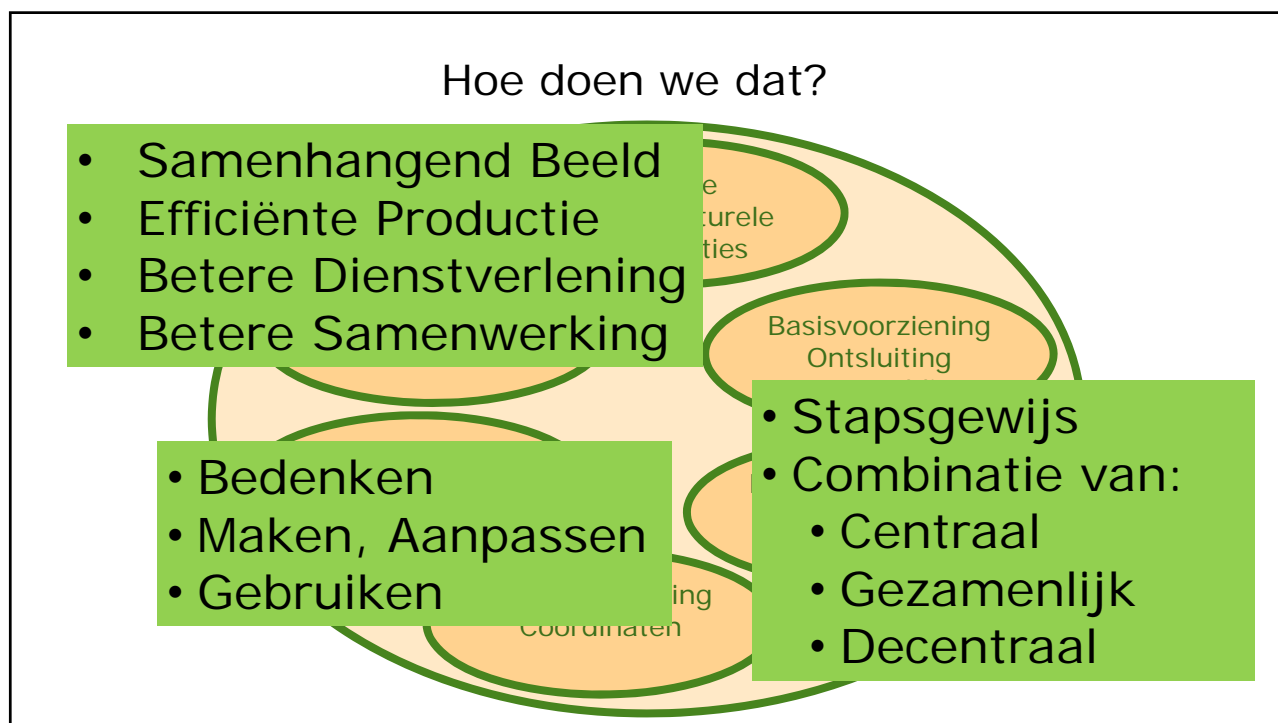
Hoe doen we dat?

- Samenhangend Beeld
- Efficiënte Productie
- Betere Dienstverlening
- Betere Samenwerking

e
turele
ties

Basisvoorziening
Ontsluiting

- Stapsgewijs
- Combinatie van:
  - Centraal
  - Gezamenlijk
  - Decentraal

- Bedenken
- Maken, Aanpassen
- Gebruiken

ing
Coördinaten